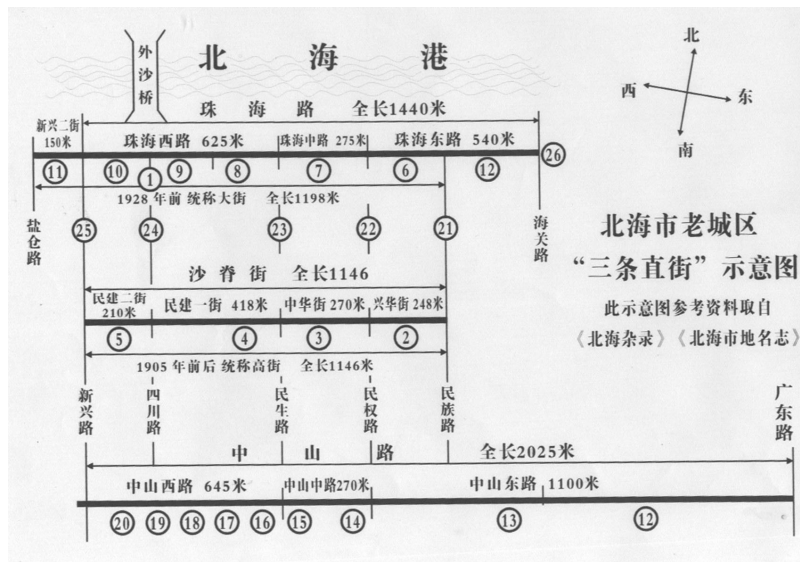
外沙桥

北　海　港

北
西
东
南

珠　海　路　全长1440米

新兴二街 150米

珠海西路 625米

珠海中路 275米

珠海东路 540米

⑪ ⑩ ⑨ ⑧ ⑦ ⑥ ⑫ ㉖

①

1928年前 统称大街　全长1198米

盐仓路

㉕ ㉔ ㉓ ㉒ ㉑

海关路

北海市老城区

“三条直街”示意图

此示意图参考资料取自

《北海杂录》《北海市地名志》

沙　脊　街　全长1146

民建二街 210米

民建一街 418米

中华街 270米

兴华街 248米

⑤ ④ ③ ②

1905年前后 统称高街　全长1146米

新兴路

四川路

民生路

民权路

民族路

广东路

中　山　路

全长2025米

中山西路 645米

中山中路270米

中山东路 1100米

⑳ ⑲ ⑱ ⑰ ⑯ ⑮ ⑭ ⑬ ⑫